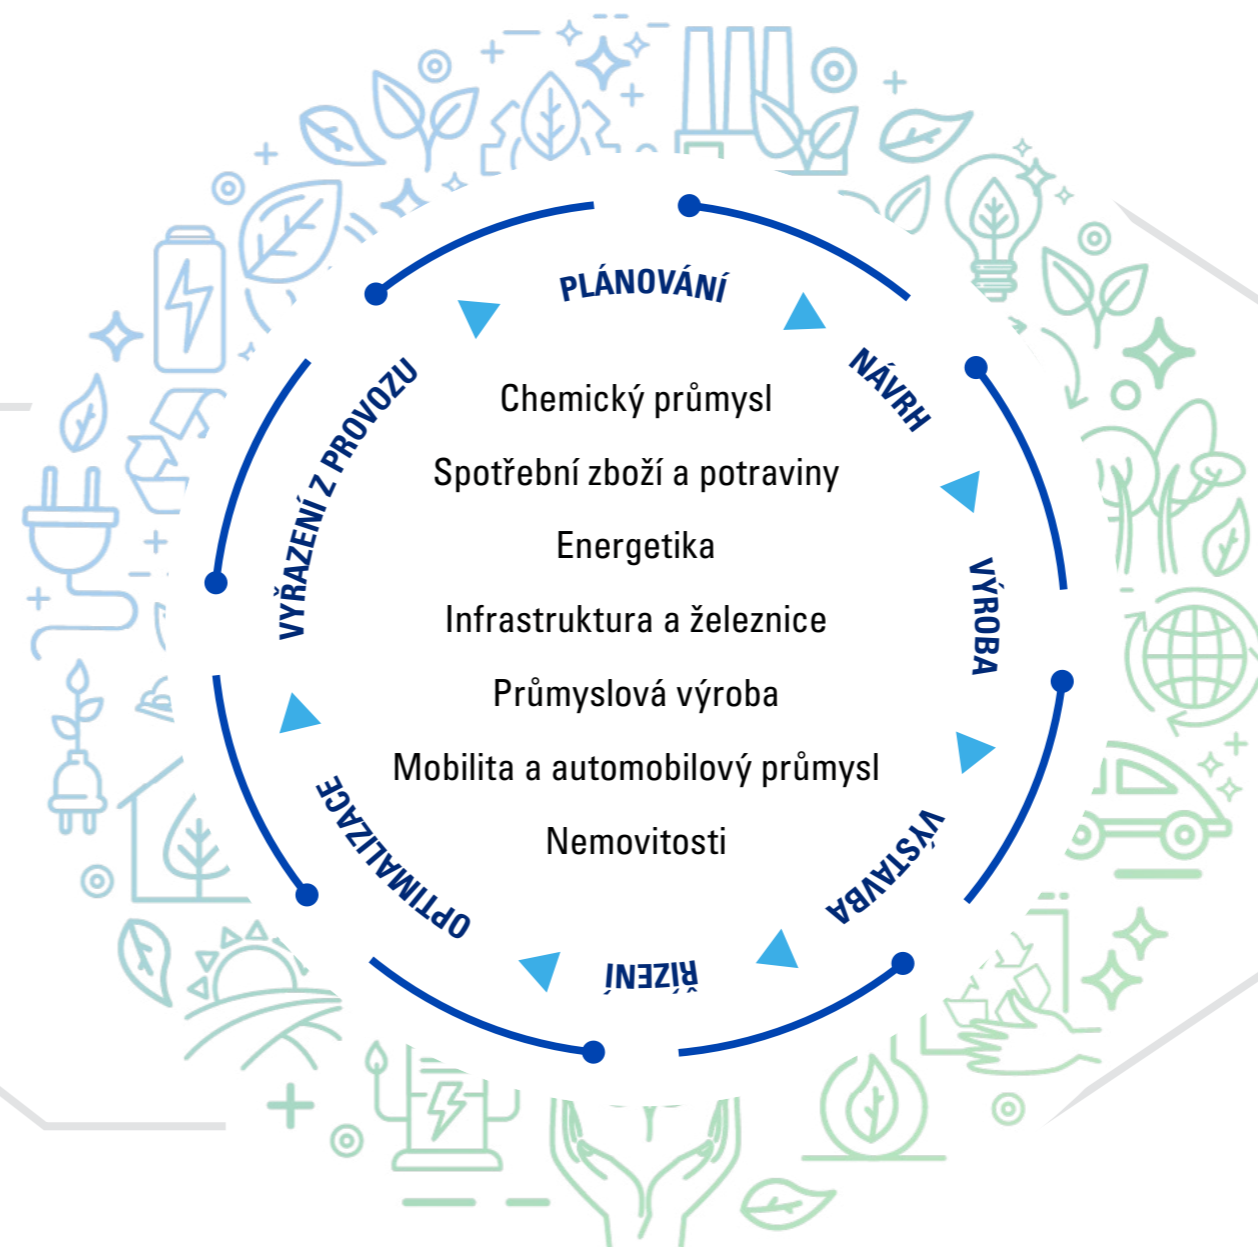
PLÁNOVÁNÍ

NÁVRH

VÝROBA

VÝSTAVBA

ŘÍZENÍ

OPTIMALIZACE

VYŘAZENÍ Z PROVOZU

Chemický průmysl

Spotřební zboží a potraviny

Energetika

Infrastruktura a železnice

Průmyslová výroba

Mobilita a automobilový průmysl

Nemovitosti